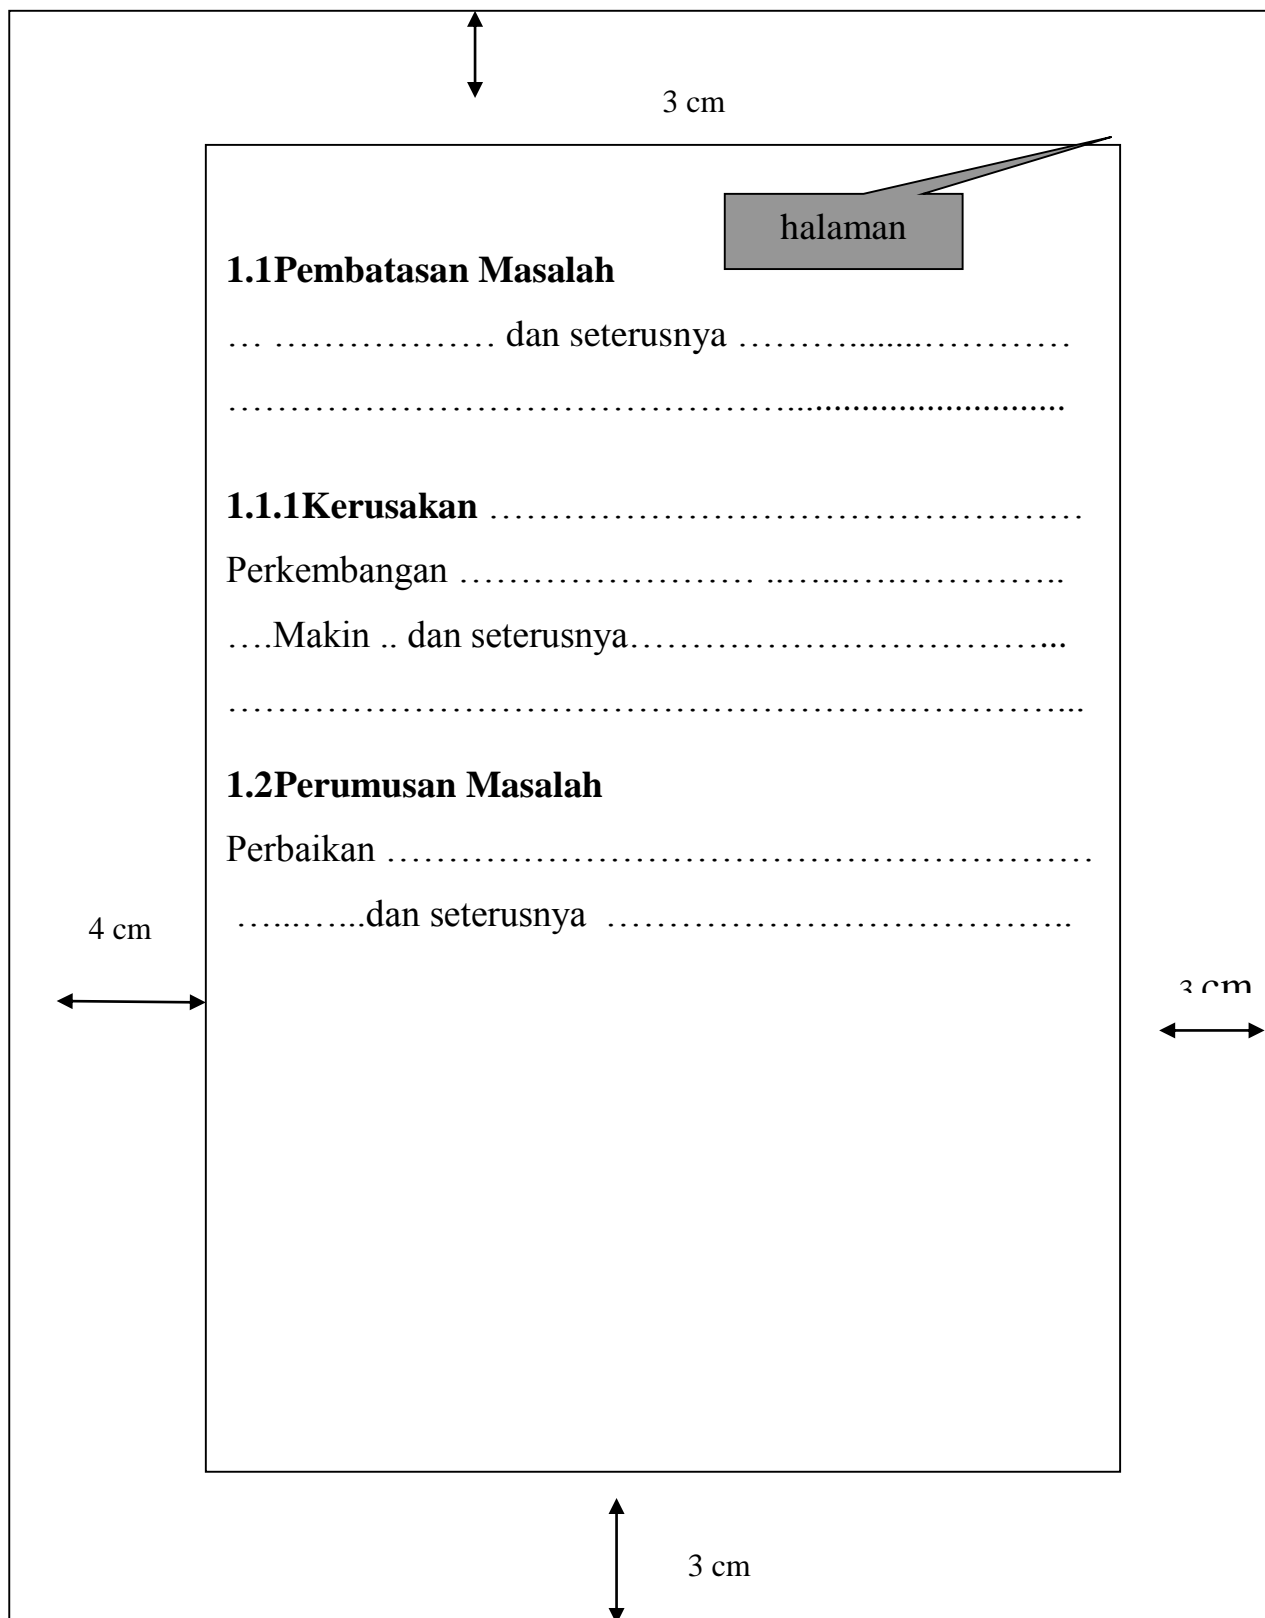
3 cm

halaman

**1.1Pembatasan Masalah**

… ……………… dan seterusnya ……….......…………

…………………………………….............................

**1.1.1Kerusakan** ……………………………………

Perkembangan …………………… ..…...………………..

….Makin .. dan seterusnya……………………………...

……………………………………………….…………...

**1.2Perumusan Masalah**

Perbaikan ………………………………………………

…..…...dan seterusnya ………………………………..

4 cm

3 cm

3 cm